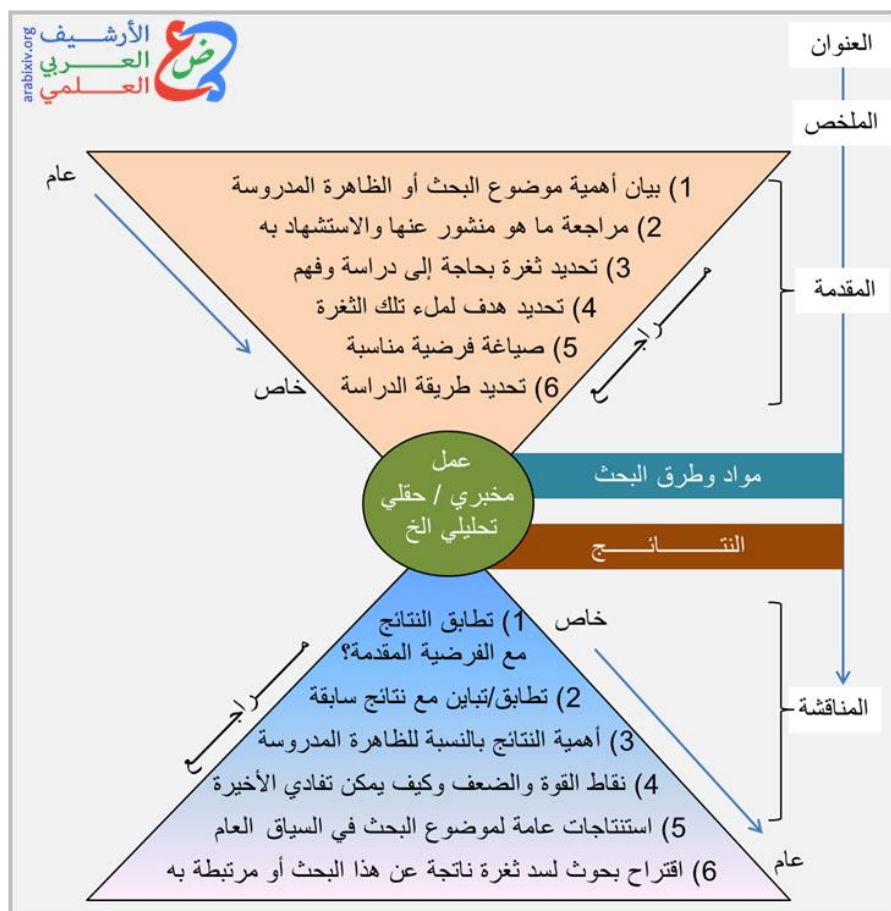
الأرشيف
العربي
العلمي
arabixiv.org

العنوان

الملخص

عام

1) بيان أهمية موضوع البحث أو الظاهرة المدروسة
2) مراجعة ما هو منشور عنها والاستشهاد به
3) تحديد ثغرة بحاجة إلى دراسة وفهم
4) تحديد هدف لملء تلك الثغرة
5) صياغة فرضية مناسبة
6) تحديد طريقة الدراسة

راجع

خاص

المقدمة

عمل
مخبري / حقلي
تحليلي الخ

مواد وطرق البحث

النتـــــائـــــج

خاص

1) تطابق النتائج مع الفرضية المقدمة؟
2) تطابق/تباين مع نتائج سابقة
3) أهمية النتائج بالنسبة للظاهرة المدروسة
4) نقاط القوة والضعف وكيف يمكن تفادي الأخيرة
5) استنتاجات عامة لموضوع البحث في السياق العام
6) اقتراح بحوث لسد ثغرة ناتجة عن هذا البحث أو مرتبطة به

راجع

المناقشة

عام